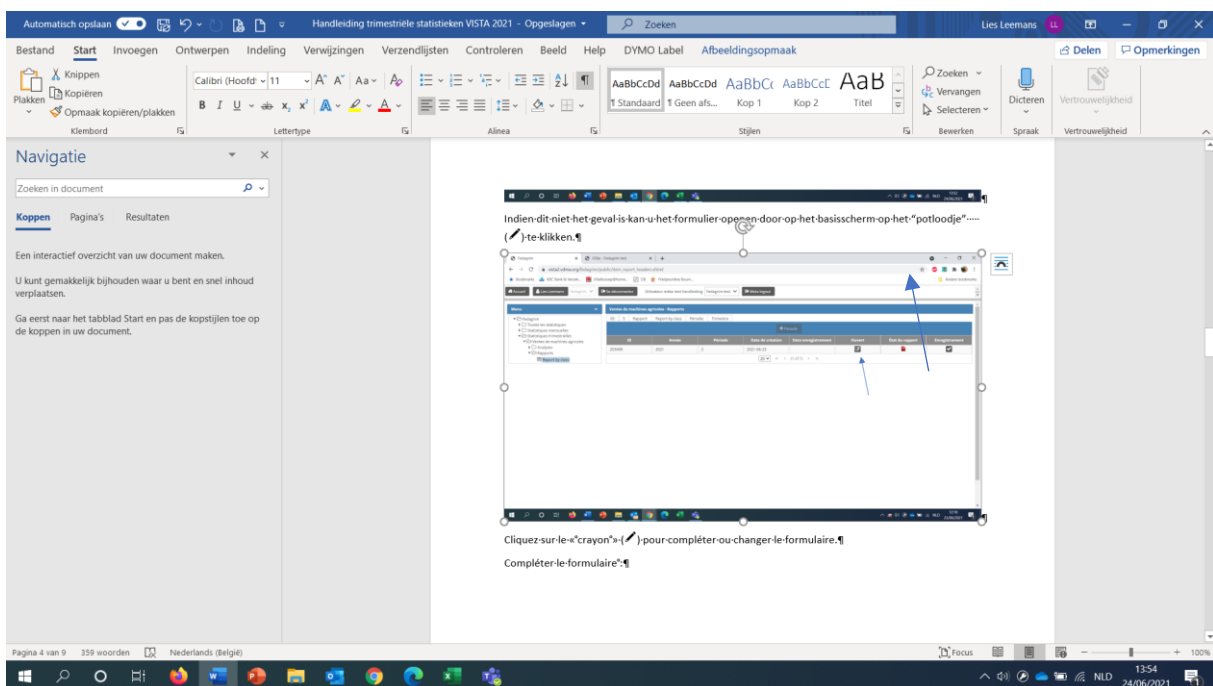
Automatisch opslaan Handleiding trimestriële statistieken VISTA 2021 - Opgeslagen Zoeken Lies Leemans LL

Bestand Start Invoegen Ontwerpen Indeling Verwijzingen Verzendlijsten Controleren Beeld Help DYMO Label Afbeeldingsopmaak Delen Opmerkingen

Plakken Knippen Kopiëren Opmaak kopiëren/plakken Klembord Calibri (Hoofdt 11 Lettertype Alinea AaBbCcDd AaBbCcDd AaBbCc AaBbCcE AaB ¶ Standaard ¶ Geen afs... Kop 1 Kop 2 Titel Stijlen Zoeken Vervangen Selecteren Bewerken Dicteren Spraak Vertrouwelijkheid Vertrouwelijkheid

Navigatie

Zoeken in document

Koppen Pagina's Resultaten

Een interactief overzicht van uw document maken.

U kunt gemakkelijk bijhouden waar u bent en snel inhoud verplaatsen.

Ga eerst naar het tabblad Start en pas de kopstijlen toe op de koppen in uw document.

Indien·dit·niet·het·geval·is·kan·u·het·formulier·openen·door·op·het·basisscherm·op·het·"potloodje"·····( )·te·klikken.¶

Cliquez·sur·le·«crayon»·( )·pour·compléter·ou·changer·le·formulaire.¶

Compléter·le·formulaire :¶

Pagina 4 van 9 359 woorden Nederlands (België) Focus 100%

NLD 13:54 24/06/2021